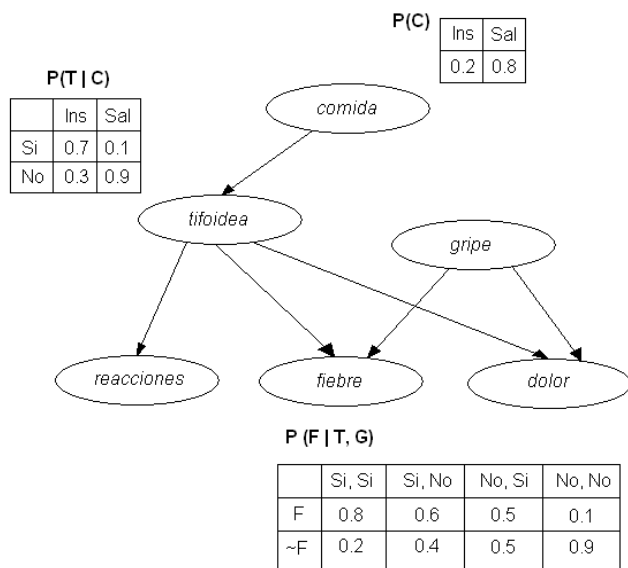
P(C)

| Ins | Sal |
|---|---|
| 0.2 | 0.8 |

P(T | C)

|  | Ins | Sal |
|---|---|---|
| Si | 0.7 | 0.1 |
| No | 0.3 | 0.9 |

comida

tifoidea

gripe

reacciones

fiebre

dolor

P (F | T, G)

|  | Si, Si | Si, No | No, Si | No, No |
|---|---|---|---|---|
| F | 0.8 | 0.6 | 0.5 | 0.1 |
| ~F | 0.2 | 0.4 | 0.5 | 0.9 |